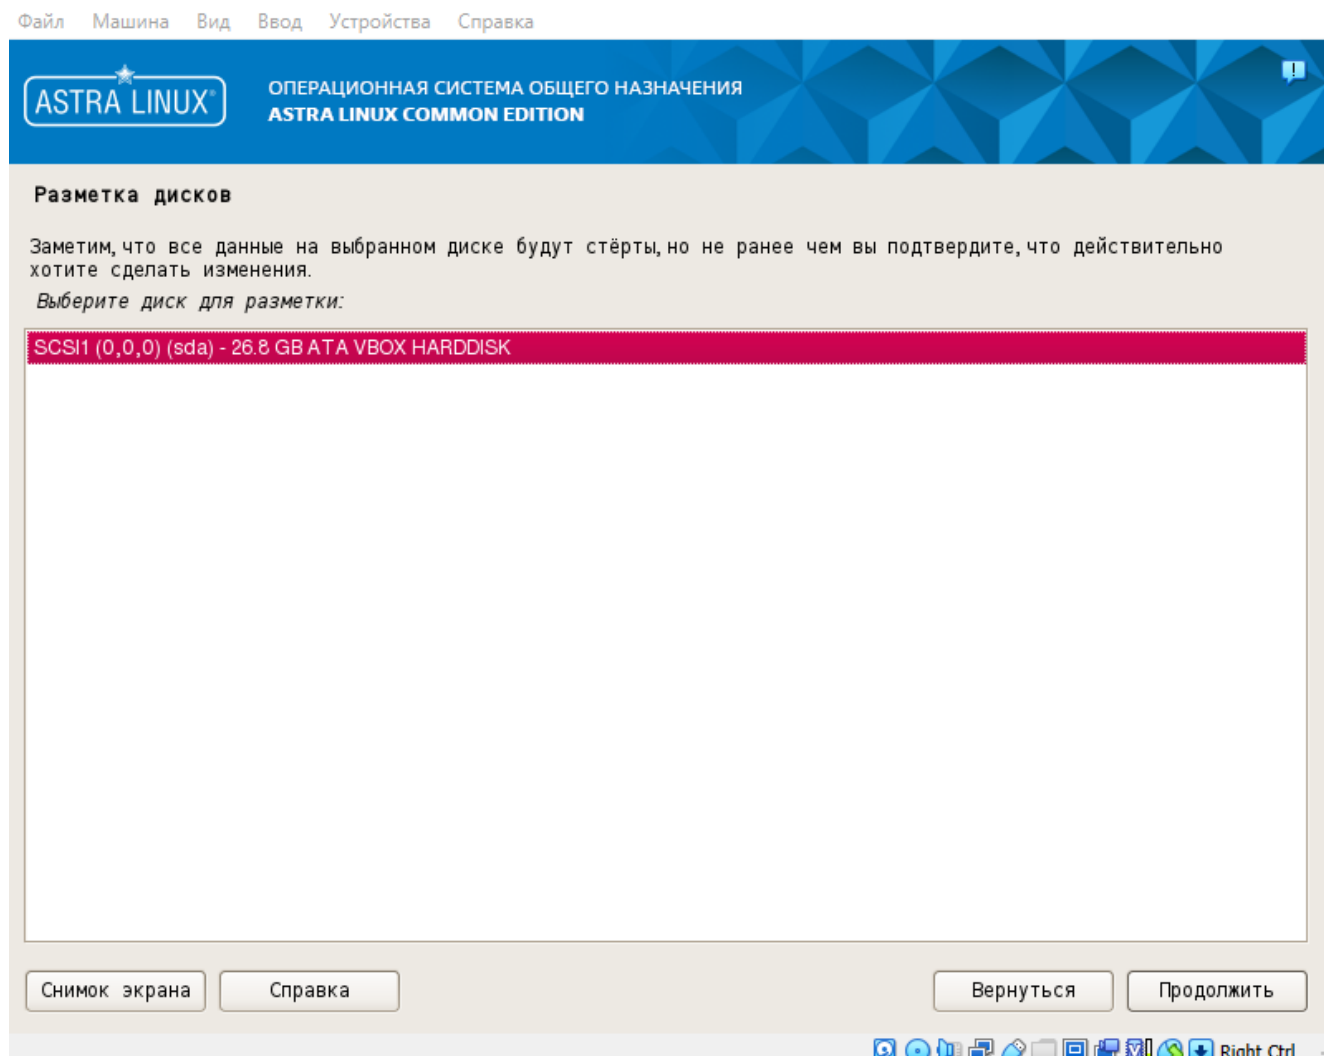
Файл Машина Вид Ввод Устройства Справка

ASTRA LINUX®

ОПЕРАЦИОННАЯ СИСТЕМА ОБЩЕГО НАЗНАЧЕНИЯ
ASTRA LINUX COMMON EDITION

Разметка дисков

Заметим, что все данные на выбранном диске будут стёрты, но не ранее чем вы подтвердите, что действительно хотите сделать изменения.

Выберите диск для разметки:

SCSI1 (0,0,0) (sda) - 26.8 GB ATA VBOX HARDDISK

Снимок экрана Справка Вернуться Продолжить

Right Ctrl